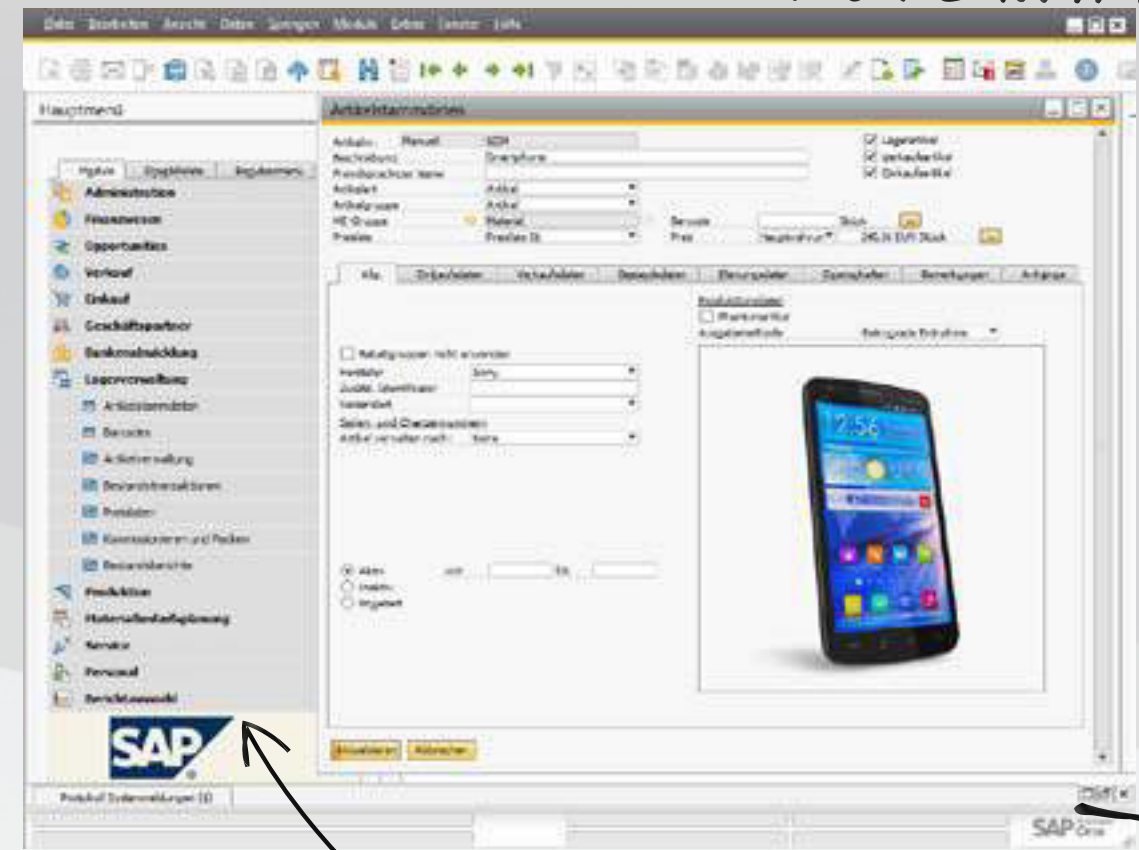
Datei Bearbeiten Ansicht Daten Springen Module Extras Fenster Hilfe

Hauptmenü

Artikelstammdaten

Artikelnr. Manuell 1039
Beschreibung Smartphone
Fremdsprachiger Name
Artikelart Artikel
Artikelgruppe Artikel
ME-Gruppe Manuell
Preisliste Preisliste 01
Barcode
Preis Hauptwährung 245,35 EUR Stück

Lagerartikel
Verkaufsartikel
Einkaufsartikel

Allg. Einkaufsdaten Verkaufsdaten Bestandsdaten Planungsdaten Eigenschaften Bemerkungen Anlagen

Produktionsdaten
Phantomartikel
Ausgabemethode Retrograde Entnahme

Rabattgruppen nicht anwenden
Hersteller Sony
Zusätzl. Identifikator
Versandart
Serien- und Chargennummern
Artikel verwalten nach Keine

Aktiv von bis
Inaktiv
Angehalten

Modul Lagerverwaltung (ausgewählt) Benutzermenü

Administration
Finanzwesen
Opportunities
Verkauf
Einkauf
Geschäftspartner
Bankenabwicklung
Lagerverwaltung
Artikelstammdaten
Barcodes
Artikelverwaltung
Bestandstransaktionen
Preislisten
Kommissionieren und Packen
Bestandsberichte
Produktion
Materialbedarfsplanung
Service
Personal
Berichtsauswahl

SAP

Aktualisieren Abbrechen

Protokoll Systemmeldungen (0)

SAP Business One